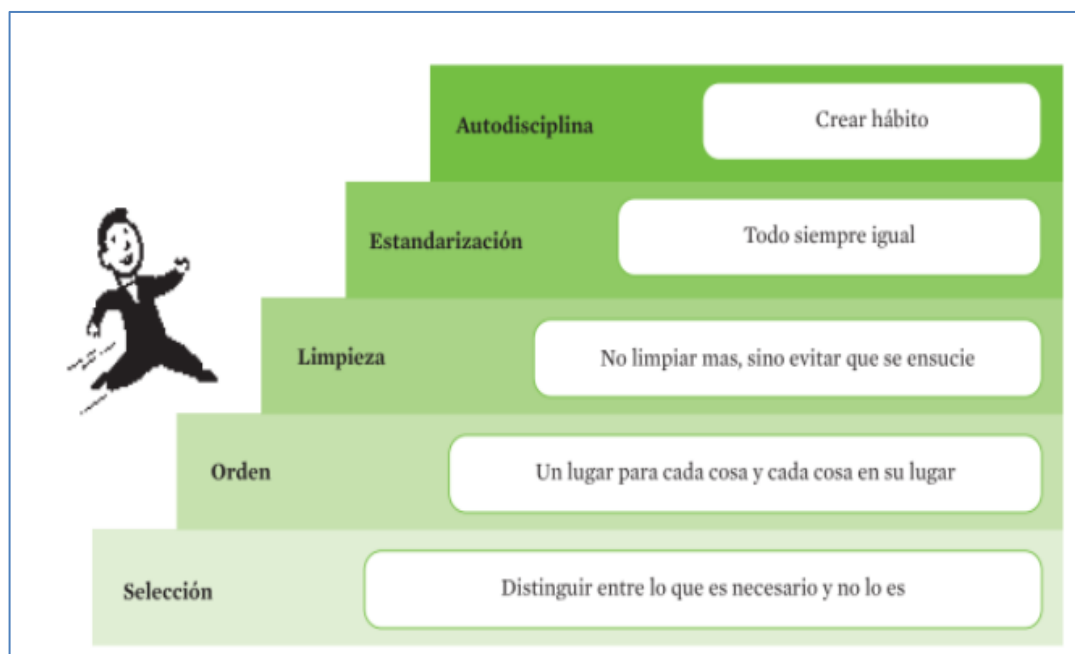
Autodisciplina
Crear hábito

Estandarización
Todo siempre igual

Limpieza
No limpiar mas, sino evitar que se ensucie

Orden
Un lugar para cada cosa y cada cosa en su lugar

Selección
Distinguir entre lo que es necesario y no lo es